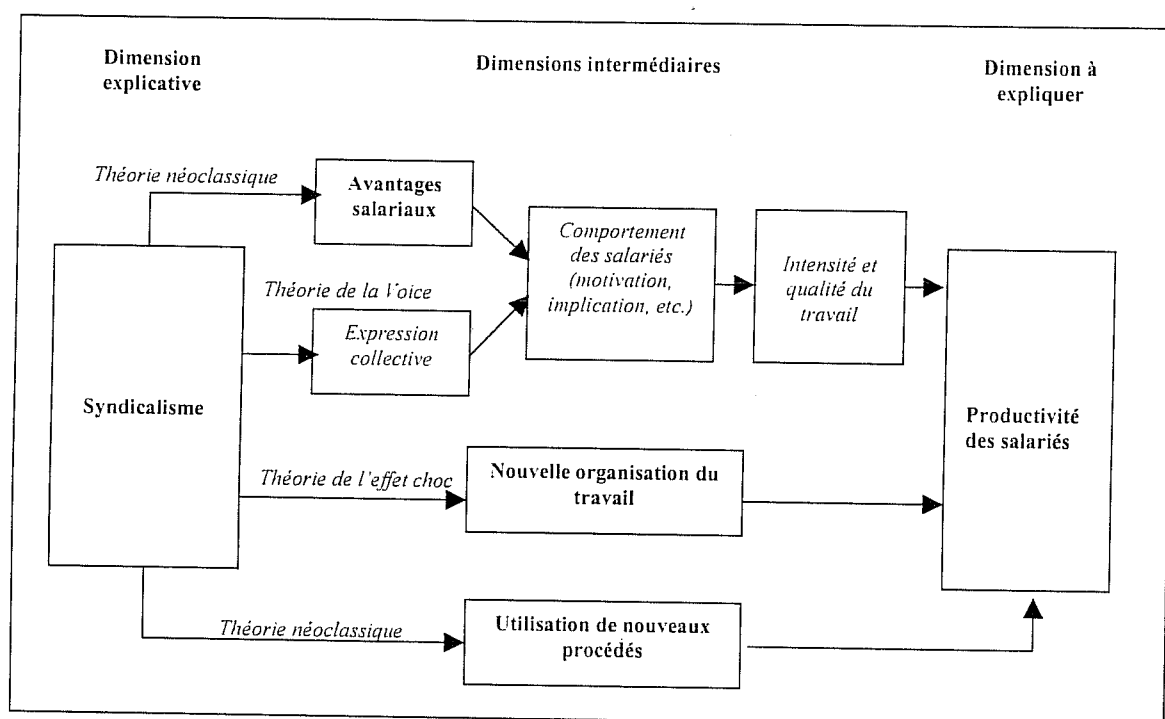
Dimension explicative

Dimensions intermédiaires

Dimension à expliquer

Théorie néoclassique

Avantages salariaux

Comportement des salariés (motivation, implication, etc.)

Intensité et qualité du travail

Théorie de la Voice

Expression collective

Syndicalisme

Productivité des salariés

Théorie de l'effet choc

Nouvelle organisation du travail

Théorie néoclassique

Utilisation de nouveaux procédés